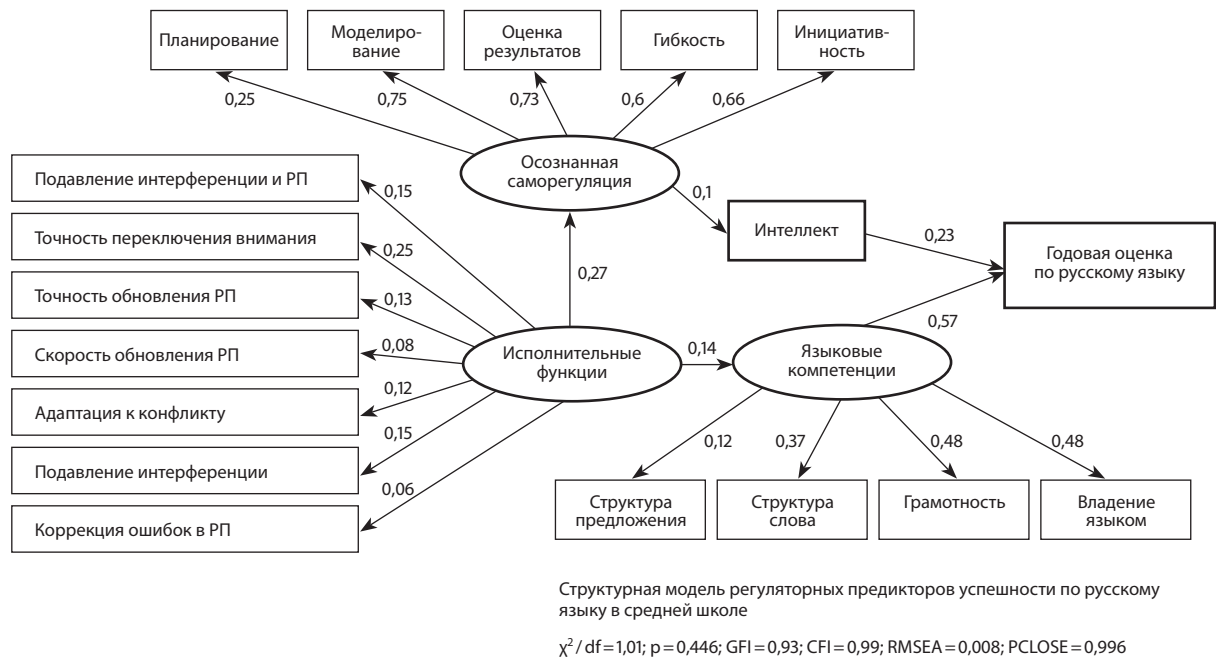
Планирование

Моделирование

Оценка результатов

Гибкость

Инициативность

0,25

0,75

0,73

0,6

0,66

Осознанная саморегуляция

0,1

Интеллект

0,23

Годовая оценка по русскому языку

Подавление интерференции и РП

0,15

Точность переключения внимания

0,25

0,27

Точность обновления РП

0,13

Скорость обновления РП

0,08

Исполнительные функции

0,14

Языковые компетенции

0,57

0,12

Адаптация к конфликту

0,15

Подавление интерференции

0,06

Коррекция ошибок в РП

0,12

0,37

0,48

0,48

Структура предложения

Структура слова

Грамотность

Владение языком

Структурная модель регуляторных предикторов успешности по русскому языку в средней школе

$\chi^2$ / df = 1,01; p = 0,446; GFI = 0,93; CFI = 0,99; RMSEA = 0,008; PCLOSE = 0,996